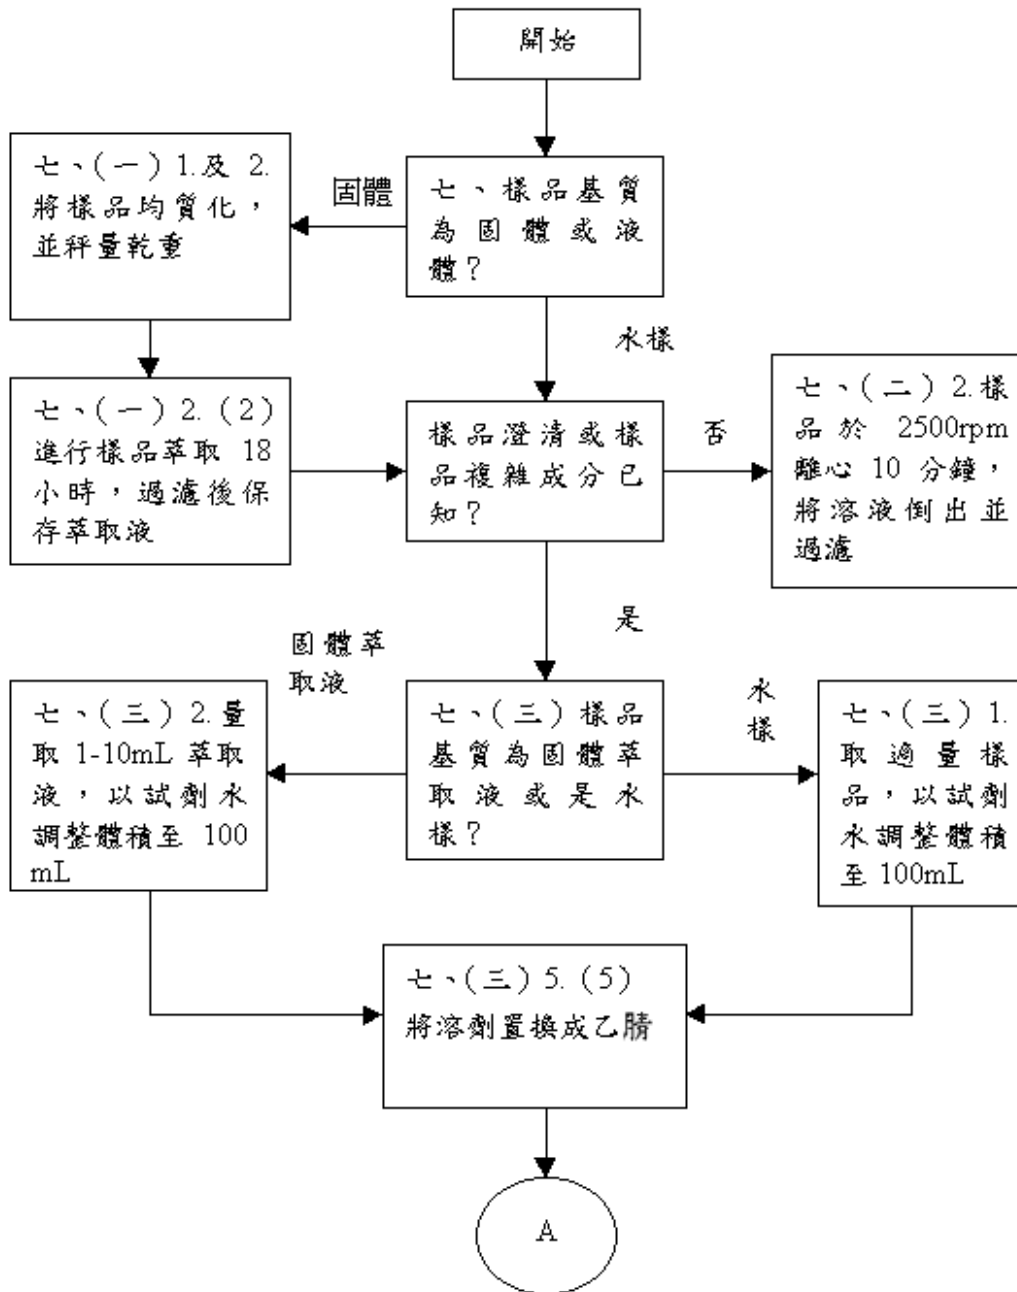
開始

七、樣品基質為固體或液體？

固體

七、(一) 1.及 2. 將樣品均質化，並秤量乾重

七、(一) 2.(2) 進行樣品萃取 18 小時，過濾後保存萃取液

水樣

樣品澄清或樣品複雜成分已知？

否

七、(二) 2.樣品於 2500rpm 離心 10 分鐘，將溶液倒出並過濾

是

固體萃取液

七、(三) 2.量取 1-10mL 萃取液，以試劑水調整體積至 100 mL

七、(三) 樣品基質為固體萃取液或是水樣？

水樣

七、(三) 1.取適量樣品，以試劑水調整體積至 100mL

七、(三) 5.(5) 將溶劑置換成乙腈

A